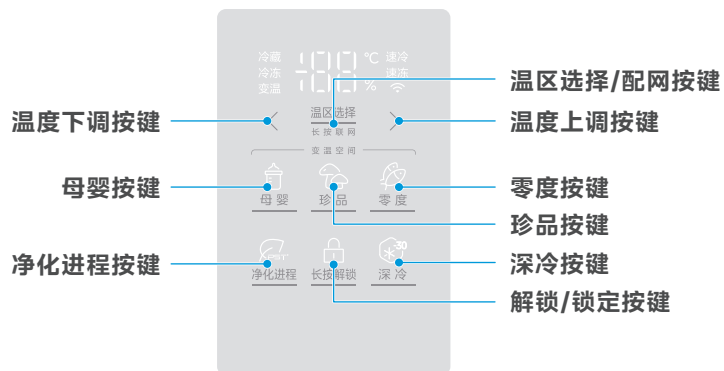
冷藏
冷冻
变温
-188
℃
%
速冷
速冻

温区选择/配网按键
温度下调按键
温区选择
长按联网
温度上调按键

变温空间

母婴按键
母婴
珍品
零度
零度按键
珍品按键

净化进程按键
净化进程
长按解锁
深冷
30
深冷按键
解锁/锁定按键